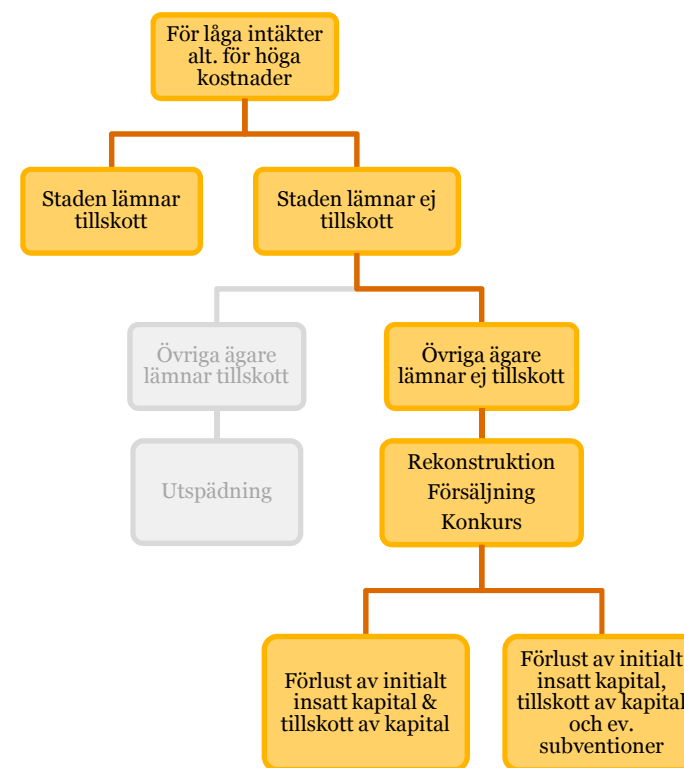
För låga intäkter alt. för höga kostnader

Staden lämnar tillskott

Staden lämnar ej tillskott

Övriga ägare lämnar tillskott

Utspädning

Övriga ägare lämnar ej tillskott

Rekonstruktion
Försäljning
Konkurs

Förlust av initialt insatt kapital & tillskott av kapital

Förlust av initialt insatt kapital, tillskott av kapital och ev. subventioner